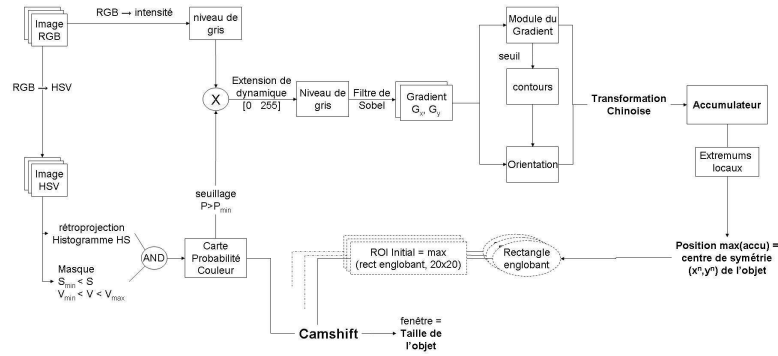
Image RGB

RGB → intensité

niveau de gris

RGB → HSV

X

Extension de dynamique
[0 255]

Niveau de gris

Filtre de Sobel

Gradient $G_x$, $G_y$

Module du Gradient

seuil

contours

Orientation

Transformation Chinoise

Accumulateur

Extremums locaux

Image HSV

seuillage
$P>P_{min}$

rétroprojection Histogramme HS

AND

Carte Probabilité Couleur

Masque
$S_{min} < S$
$V_{min} < V < V_{max}$

ROI Initial = max
(rect englobant, 20x20)

Rectangle englobant

Position max(accu) = centre de symétrie $(x^n,y^n)$ de l'objet

Camshift

fenêtre =
Taille de l'objet